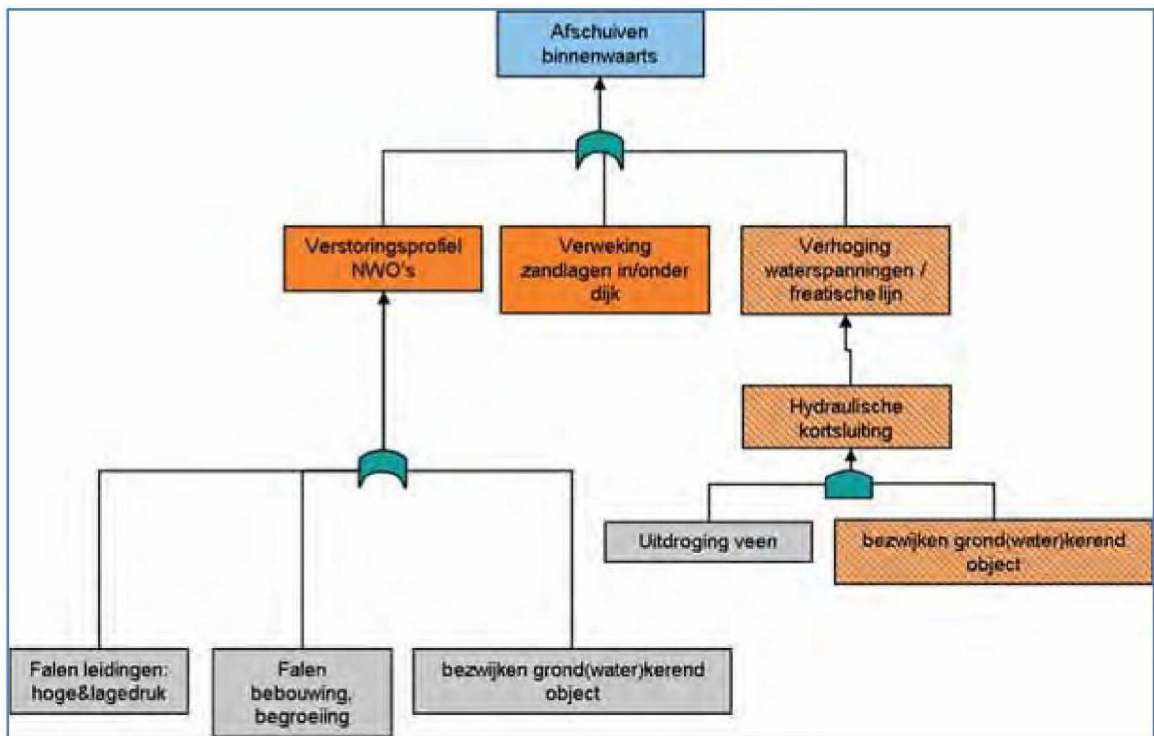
Afschuiven binnenwaarts

Verstoringsprofiel NWO's

Verweking zandlagen in/onder dijk

Verhoging waterspanningen / freatische lijn

Hydraulische kortsluiting

Uitdroging veen

bezwijken grond(water)kerend object

Falen leidingen: hoge&lagedruk

Falen bebouwing, begroeiing

bezwijken grond(water)kerend object